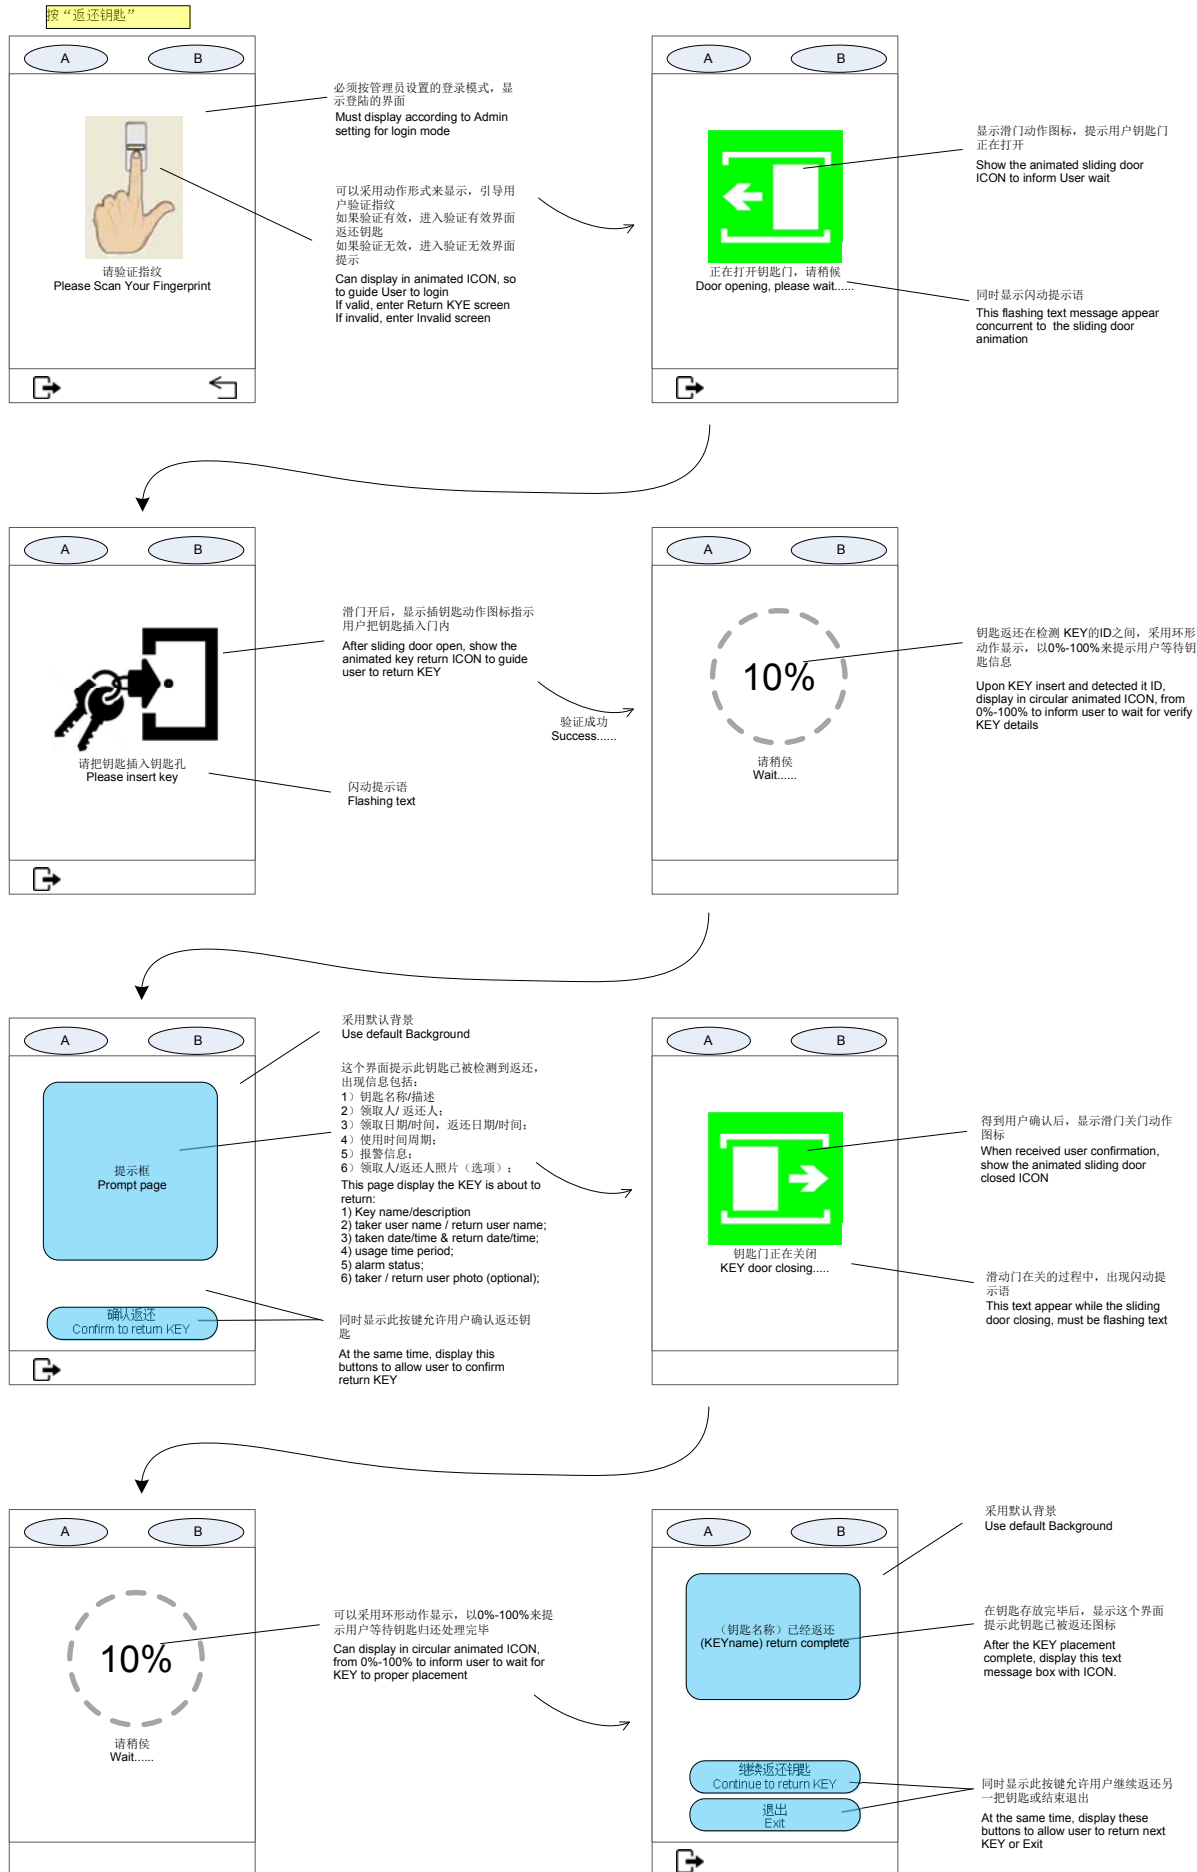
按“返还钥匙”

A
B

请验证指纹
Please Scan Your Fingerprint

必须按管理员设置的登录模式，显示登陆的界面
Must display according to Admin setting for login mode

可以采用动作形式来显示，引导用户验证指纹
如果验证有效，进入验证有效界面返还钥匙
如果验证无效，进入验证无效界面提示
Can display in animated ICON, so to guide User to login
If valid, enter Return KYE screen
If invalid, enter Invalid screen

A
B

正在打开钥匙门，请稍候
Door opening, please wait......

显示滑门动作图标，提示用户钥匙门正在打开
Show the animated sliding door ICON to inform User wait

同时显示闪动提示语
This flashing text message appear concurrent to the sliding door animation

A
B

请把钥匙插入钥匙孔
Please insert key

滑门开后，显示插钥匙动作图标指示用户把钥匙插入门内
After sliding door open, show the animated key return ICON to guide user to return KEY

闪动提示语
Flashing text

验证成功
Success......

A
B

10%
请稍侯
Wait......

钥匙返还在检测 KEY的ID之间，采用环形动作显示，以0%-100%来提示用户等待钥匙信息
Upon KEY insert and detected it ID, display in circular animated ICON, from 0%-100% to inform user to wait for verify KEY details

A
B

提示框
Prompt page

确认返还
Confirm to return KEY

采用默认背景
Use default Background

这个界面提示此钥匙已被检测到返还，出现信息包括：
1）钥匙名称/描述
2）领取人/ 返还人；
3）领取日期/时间，返还日期/时间；
4）使用时间周期；
5）报警信息；
6）领取人/返还人照片（选项）；
This page display the KEY is about to return:
1) Key name/description
2) taker user name / return user name;
3) taken date/time & return date/time;
4) usage time period;
5) alarm status;
6) taker / return user photo (optional);

同时显示此按键允许用户确认返还钥匙
At the same time, display this buttons to allow user to confirm return KEY

A
B

钥匙门正在关闭
KEY door closing.....

得到用户确认后，显示滑门关门动作图标
When received user confirmation, show the animated sliding door closed ICON

滑动门在关的过程中，出现闪动提示语
This text appear while the sliding door closing, must be flashing text

A
B

10%
请稍侯
Wait......

可以采用环形动作显示，以0%-100%来提示用户等待钥匙归还处理完毕
Can display in circular animated ICON, from 0%-100% to inform user to wait for KEY to proper placement

A
B

（钥匙名称）已经返还
(KEYname) return complete

继续返还钥匙
Continue to return KEY

退出
Exit

采用默认背景
Use default Background

在钥匙存放完毕后，显示这个界面提示此钥匙已被返还图标
After the KEY placement complete, display this text message box with ICON.

同时显示此按键允许用户继续返还另一把钥匙或结束退出
At the same time, display these buttons to allow user to return next KEY or Exit